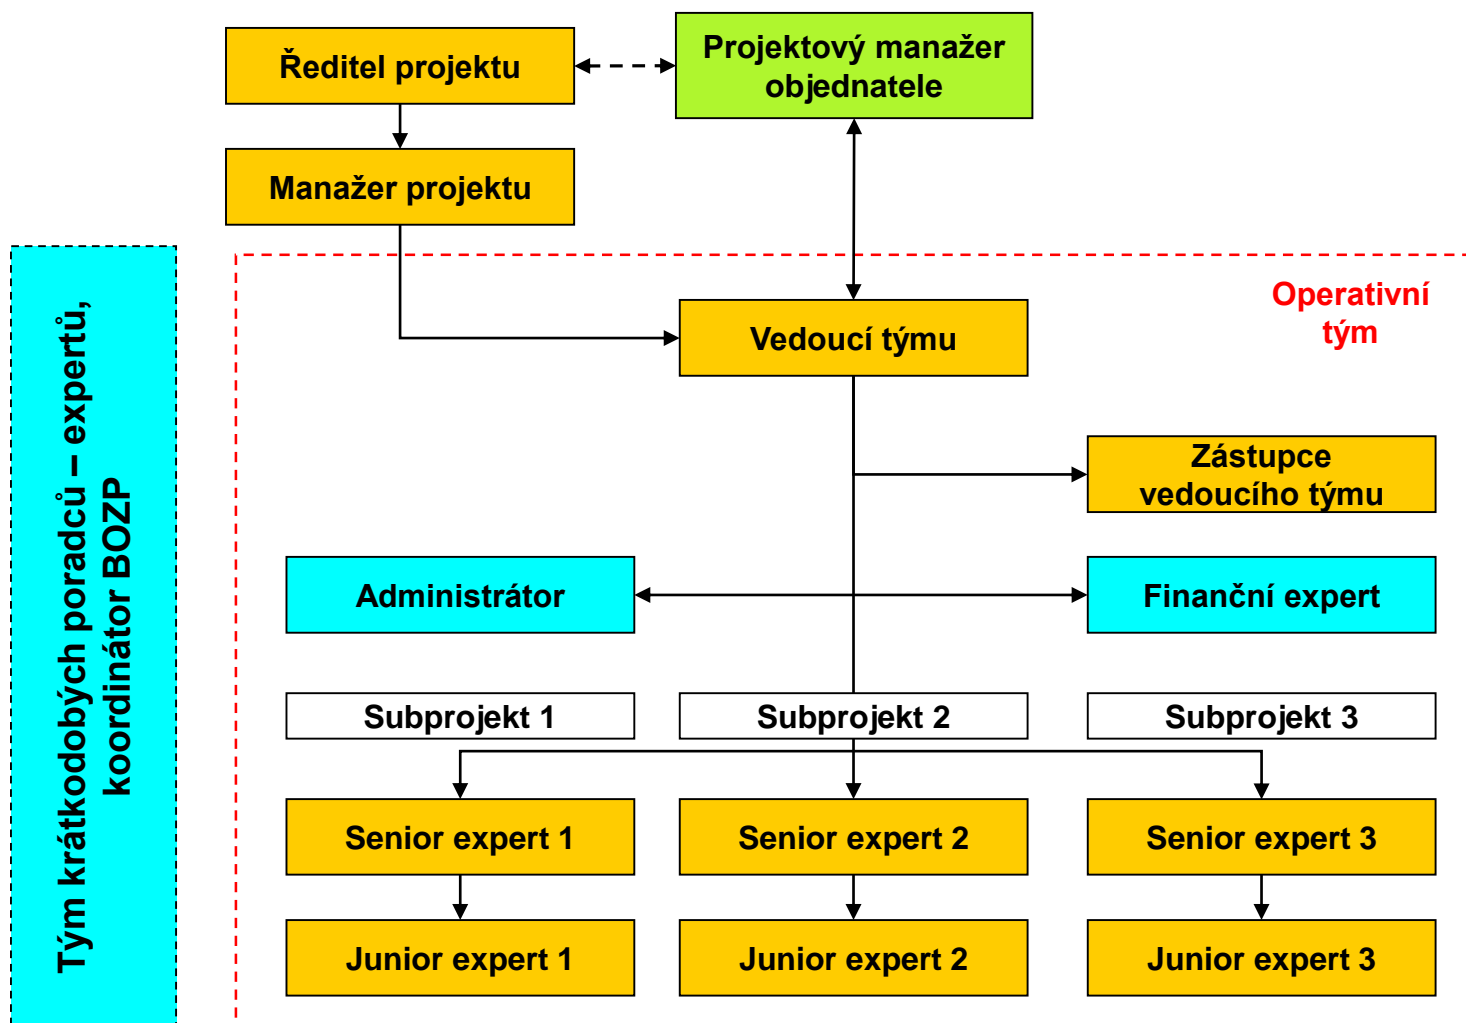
Ředitel projektu

Projektový manažer objednatele

Manažer projektu

Tým krátkodobých poradců – expertů, koordinátor BOZP

Operativní tým

Vedoucí týmu

Zástupce vedoucího týmu

Administrátor

Finanční expert

Subprojekt 1

Subprojekt 2

Subprojekt 3

Senior expert 1

Senior expert 2

Senior expert 3

Junior expert 1

Junior expert 2

Junior expert 3